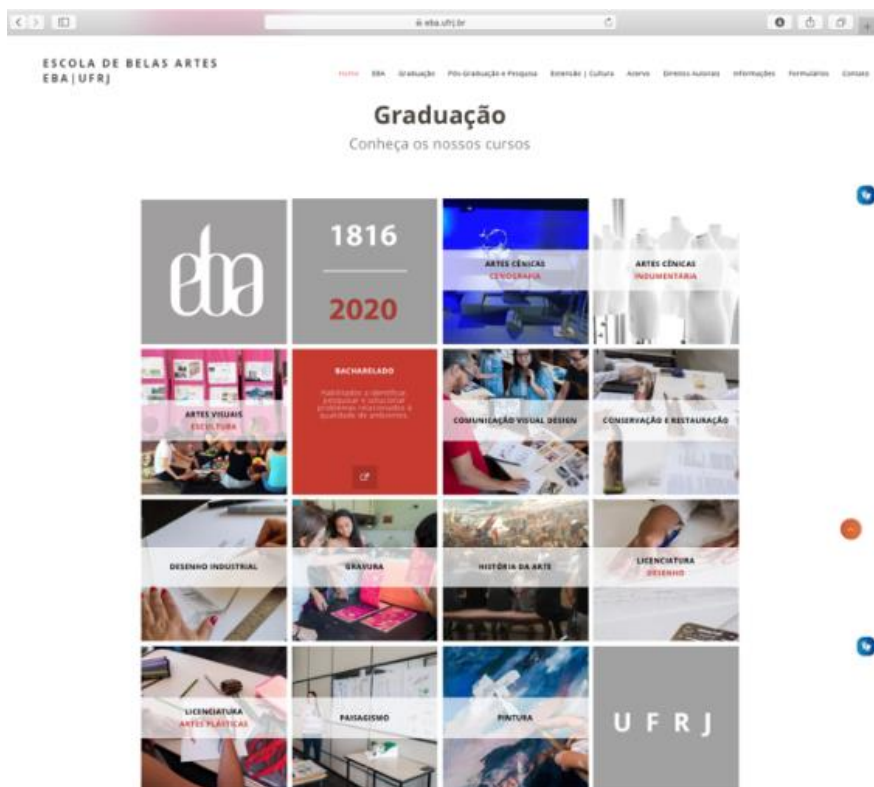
eba.ufrj.br

ESCOLA DE BELAS ARTES
EBA | UFRJ

Home EBA Graduação Pós-Graduação e Pesquisa Extensão | Cultura Acervo Direitos Autorais Informações Formulários Contato

Graduação
Conheça os nossos cursos

eba

1816
2020

ARTES CÊNICAS
CENOGRAFIA

ARTES CÊNICAS
INDUMENTÁRIA

ARTES VISUAIS
ESCULTURA

BACHARELADO
Habilitado a identificar, pesquisar e solucionar problemas relacionados à qualidade de ambientes.

COMUNICAÇÃO VISUAL DESIGN

CONSERVAÇÃO E RESTAURAÇÃO

DESENHO INDUSTRIAL

GRAVURA

HISTÓRIA DA ARTE

LICENCIATURA
DESENHO

LICENCIATURA
ARTES PLÁSTICAS

PAISAGISMO

PINTURA

U F R J